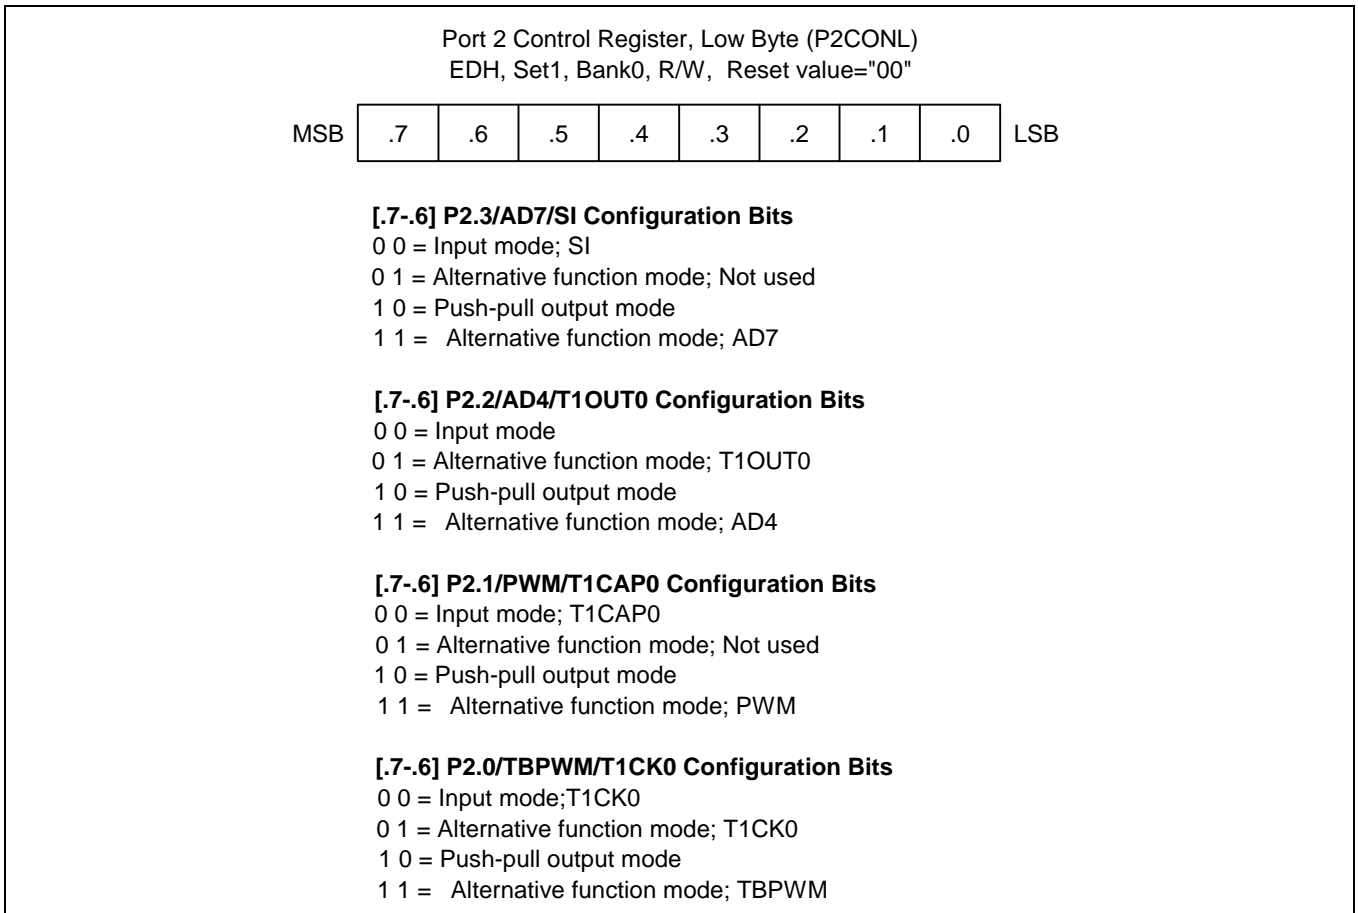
Port 2 Control Register, Low Byte (P2CONL)
EDH, Set1, Bank0, R/W, Reset value="00"

| MSB | .7 | .6 | .5 | .4 | .3 | .2 | .1 | .0 | LSB |
|---|---|---|---|---|---|---|---|---|---|

**[.7-.6] P2.3/AD7/SI Configuration Bits**
0 0 = Input mode; SI
0 1 = Alternative function mode; Not used
1 0 = Push-pull output mode
1 1 = Alternative function mode; AD7

**[.7-.6] P2.2/AD4/T1OUT0 Configuration Bits**
0 0 = Input mode
0 1 = Alternative function mode; T1OUT0
1 0 = Push-pull output mode
1 1 = Alternative function mode; AD4

**[.7-.6] P2.1/PWM/T1CAP0 Configuration Bits**
0 0 = Input mode; T1CAP0
0 1 = Alternative function mode; Not used
1 0 = Push-pull output mode
1 1 = Alternative function mode; PWM

**[.7-.6] P2.0/TBPWM/T1CK0 Configuration Bits**
0 0 = Input mode;T1CK0
0 1 = Alternative function mode; T1CK0
1 0 = Push-pull output mode
1 1 = Alternative function mode; TBPWM